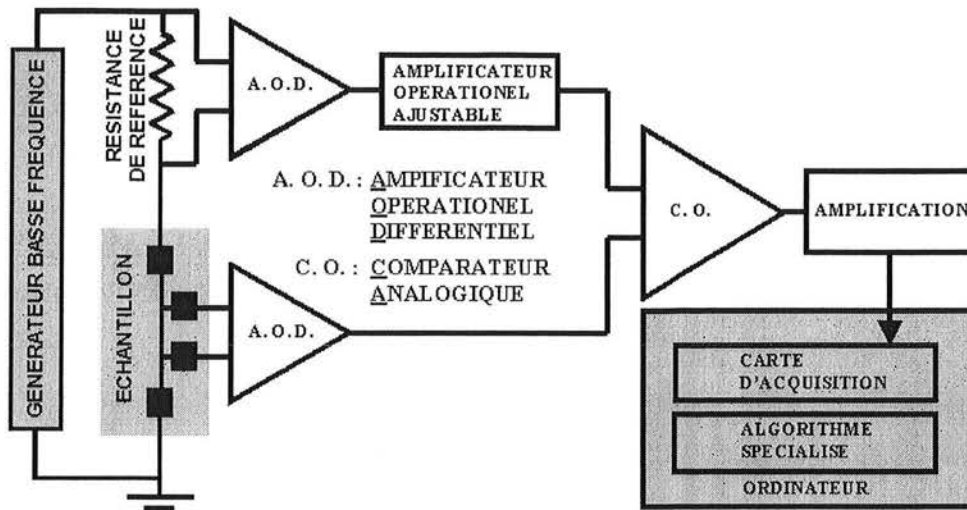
GENERATEUR BASSE FREQUENCE

RESISTANCE DE REFERENCE

A. O. D.

AMPLIFICATEUR OPERATIONEL AJUSTABLE

A. O. D. : AMPIFICATEUR OPERATIONEL DIFFERENTIEL

C. O. : COMPARATEUR ANALOGIQUE

C. O.

AMPLIFICATION

ECHANTILLON

A. O. D.

CARTE D'ACQUISITION

ALGORITHME SPECIALISE

ORDINATEUR